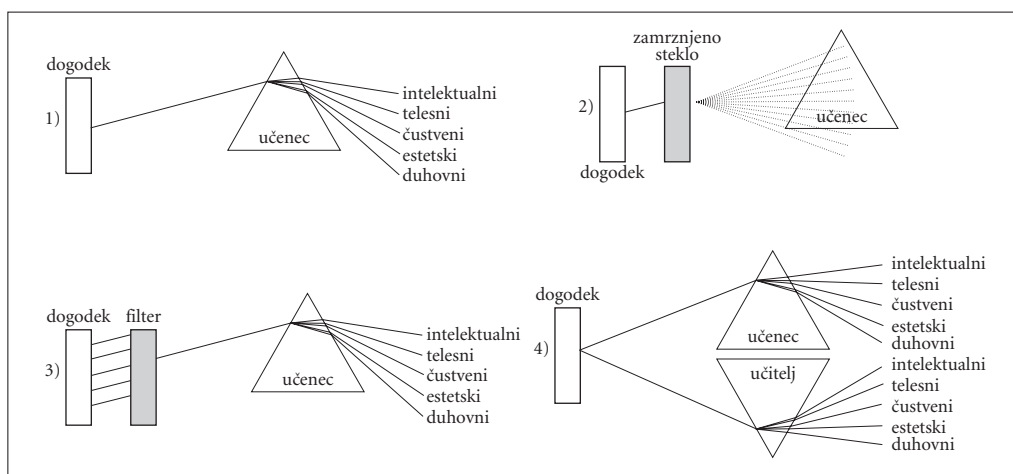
dogodek
1)
učenec
intelektualni
telesni
čustveni
estetski
duhovni

zamrznjeno steklo
2)
dogodek
učenec

dogodek
filter
3)
učenec
intelektualni
telesni
čustveni
estetski
duhovni

dogodek
4)
učenec
učitelj
intelektualni
telesni
čustveni
estetski
duhovni
intelektualni
telesni
čustveni
estetski
duhovni